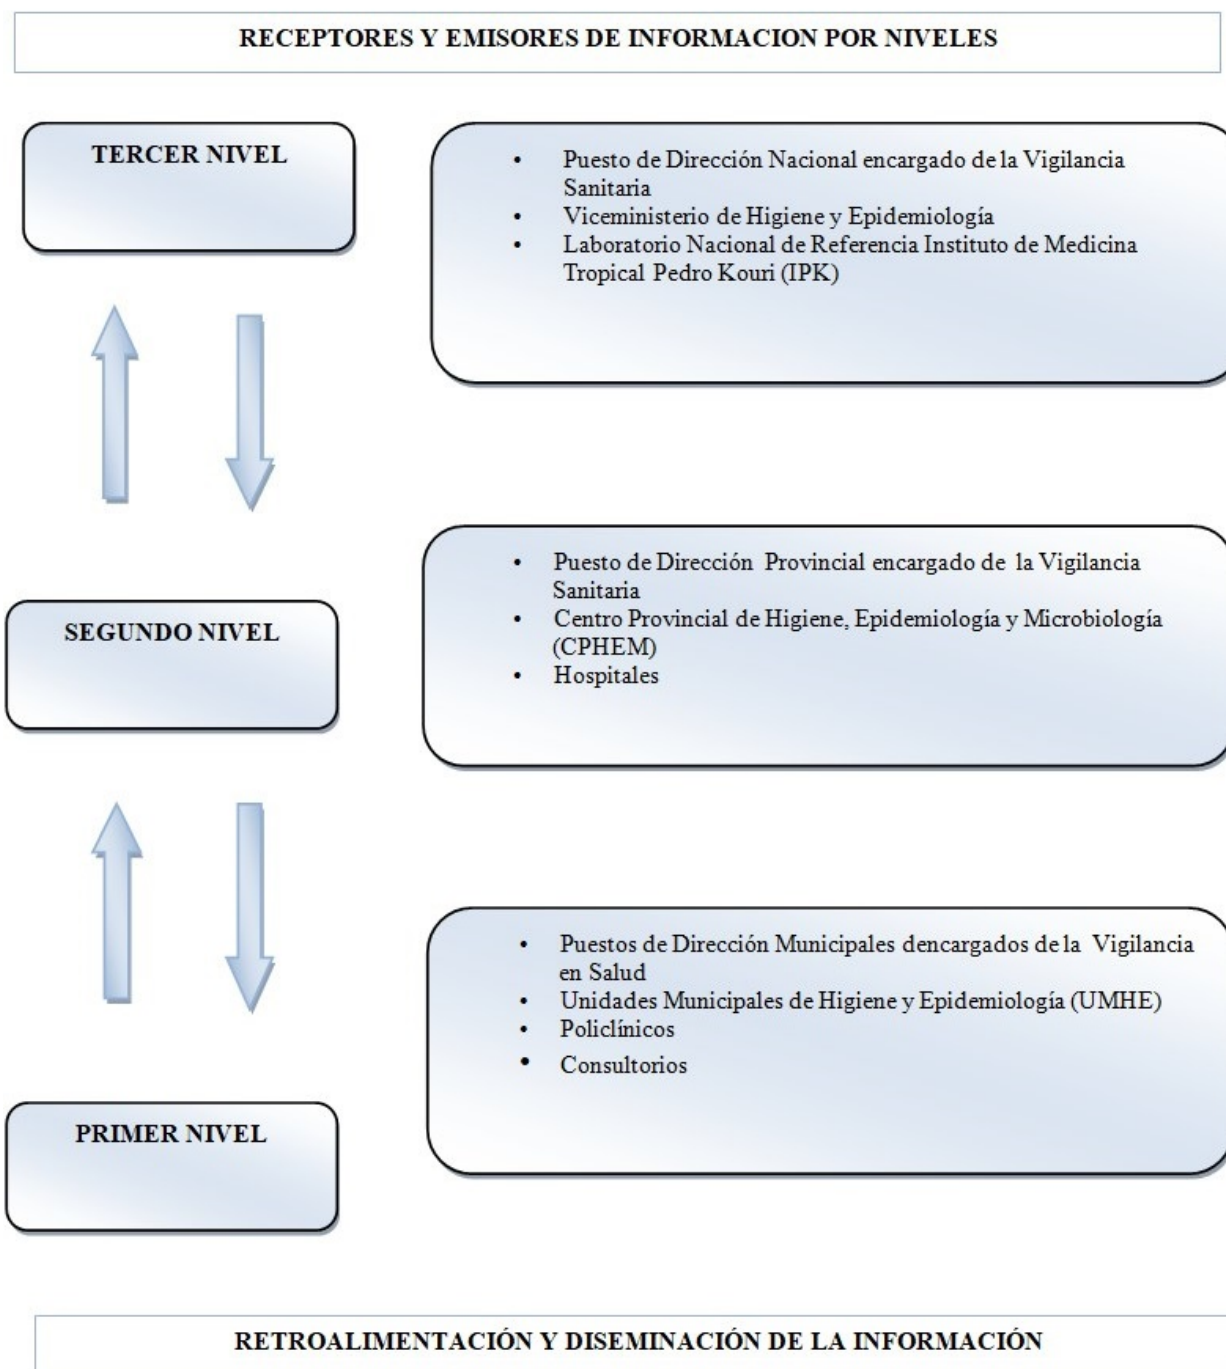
RECEPTORES Y EMISORES DE INFORMACION POR NIVELES

TERCER NIVEL

- Puesto de Dirección Nacional encargado de la Vigilancia Sanitaria
- Viceministerio de Higiene y Epidemiología
- Laboratorio Nacional de Referencia Instituto de Medicina Tropical Pedro Kouri (IPK)

SEGUNDO NIVEL

- Puesto de Dirección Provincial encargado de la Vigilancia Sanitaria
- Centro Provincial de Higiene, Epidemiología y Microbiología (CPHEM)
- Hospitales

PRIMER NIVEL

- Puestos de Dirección Municipales dencargados de la Vigilancia en Salud
- Unidades Municipales de Higiene y Epidemiología (UMHE)
- Policlínicos
- Consultorios

RETROALIMENTACIÓN Y DISEMINACIÓN DE LA INFORMACIÓN